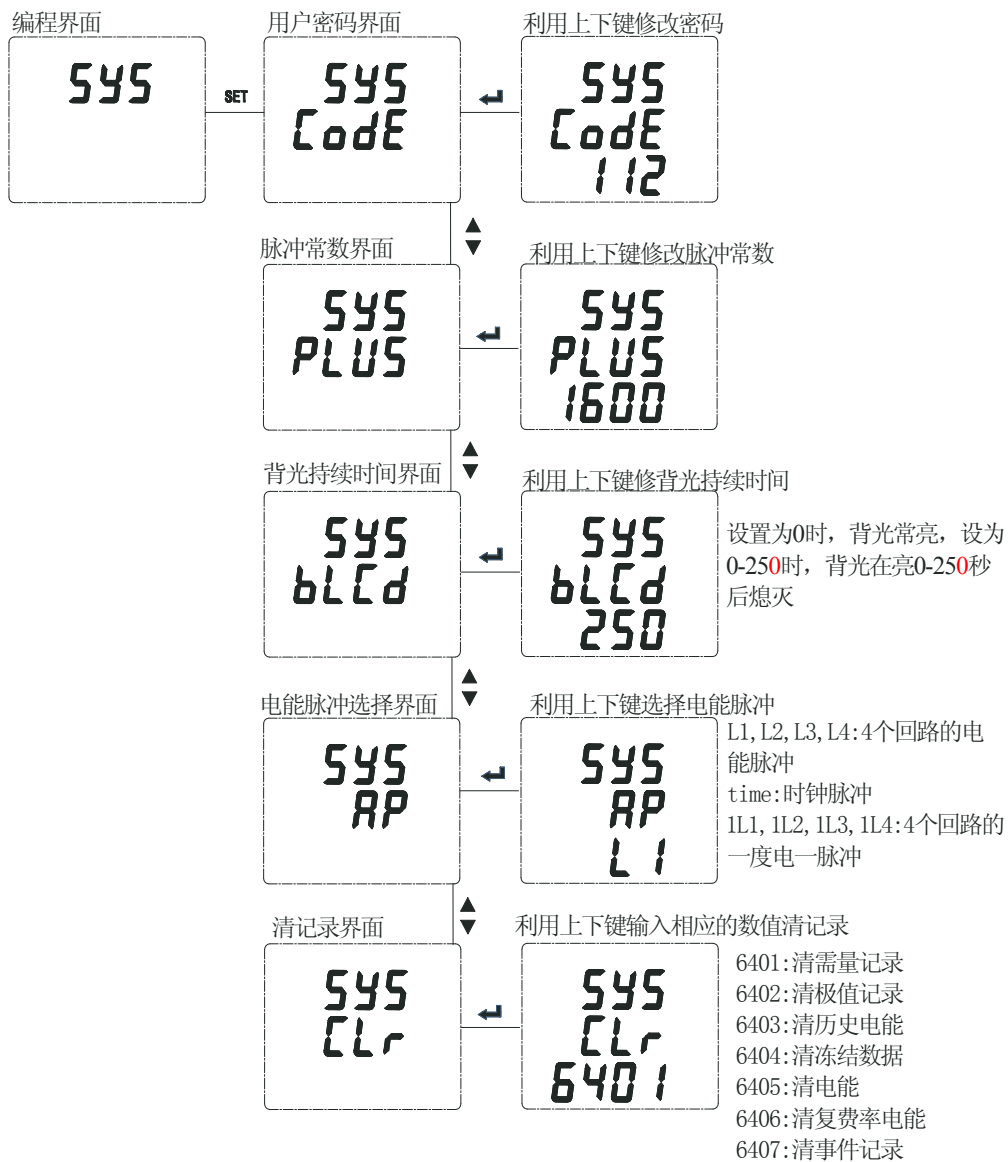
编程界面

SYS

SET

用户密码界面

SYS
CodE

利用上下键修改密码

SYS
CodE
112

脉冲常数界面

SYS
PLUS

利用上下键修改脉冲常数

SYS
PLUS
1600

背光持续时间界面

SYS
bLCd

利用上下键修背光持续时间

SYS
bLCd
250

设置为0时，背光常亮，设为0-250时，背光在亮0-250秒后熄灭

电能脉冲选择界面

SYS
AP

利用上下键选择电能脉冲

SYS
AP
L1

L1,L2,L3,L4:4个回路的电能脉冲
time:时钟脉冲
1L1,1L2,1L3,1L4:4个回路的一度电一脉冲

清记录界面

SYS
CLr

利用上下键输入相应的数值清记录

SYS
CLr
6401

6401:清需量记录
6402:清极值记录
6403:清历史电能
6404:清冻结数据
6405:清电能
6406:清复费率电能
6407:清事件记录